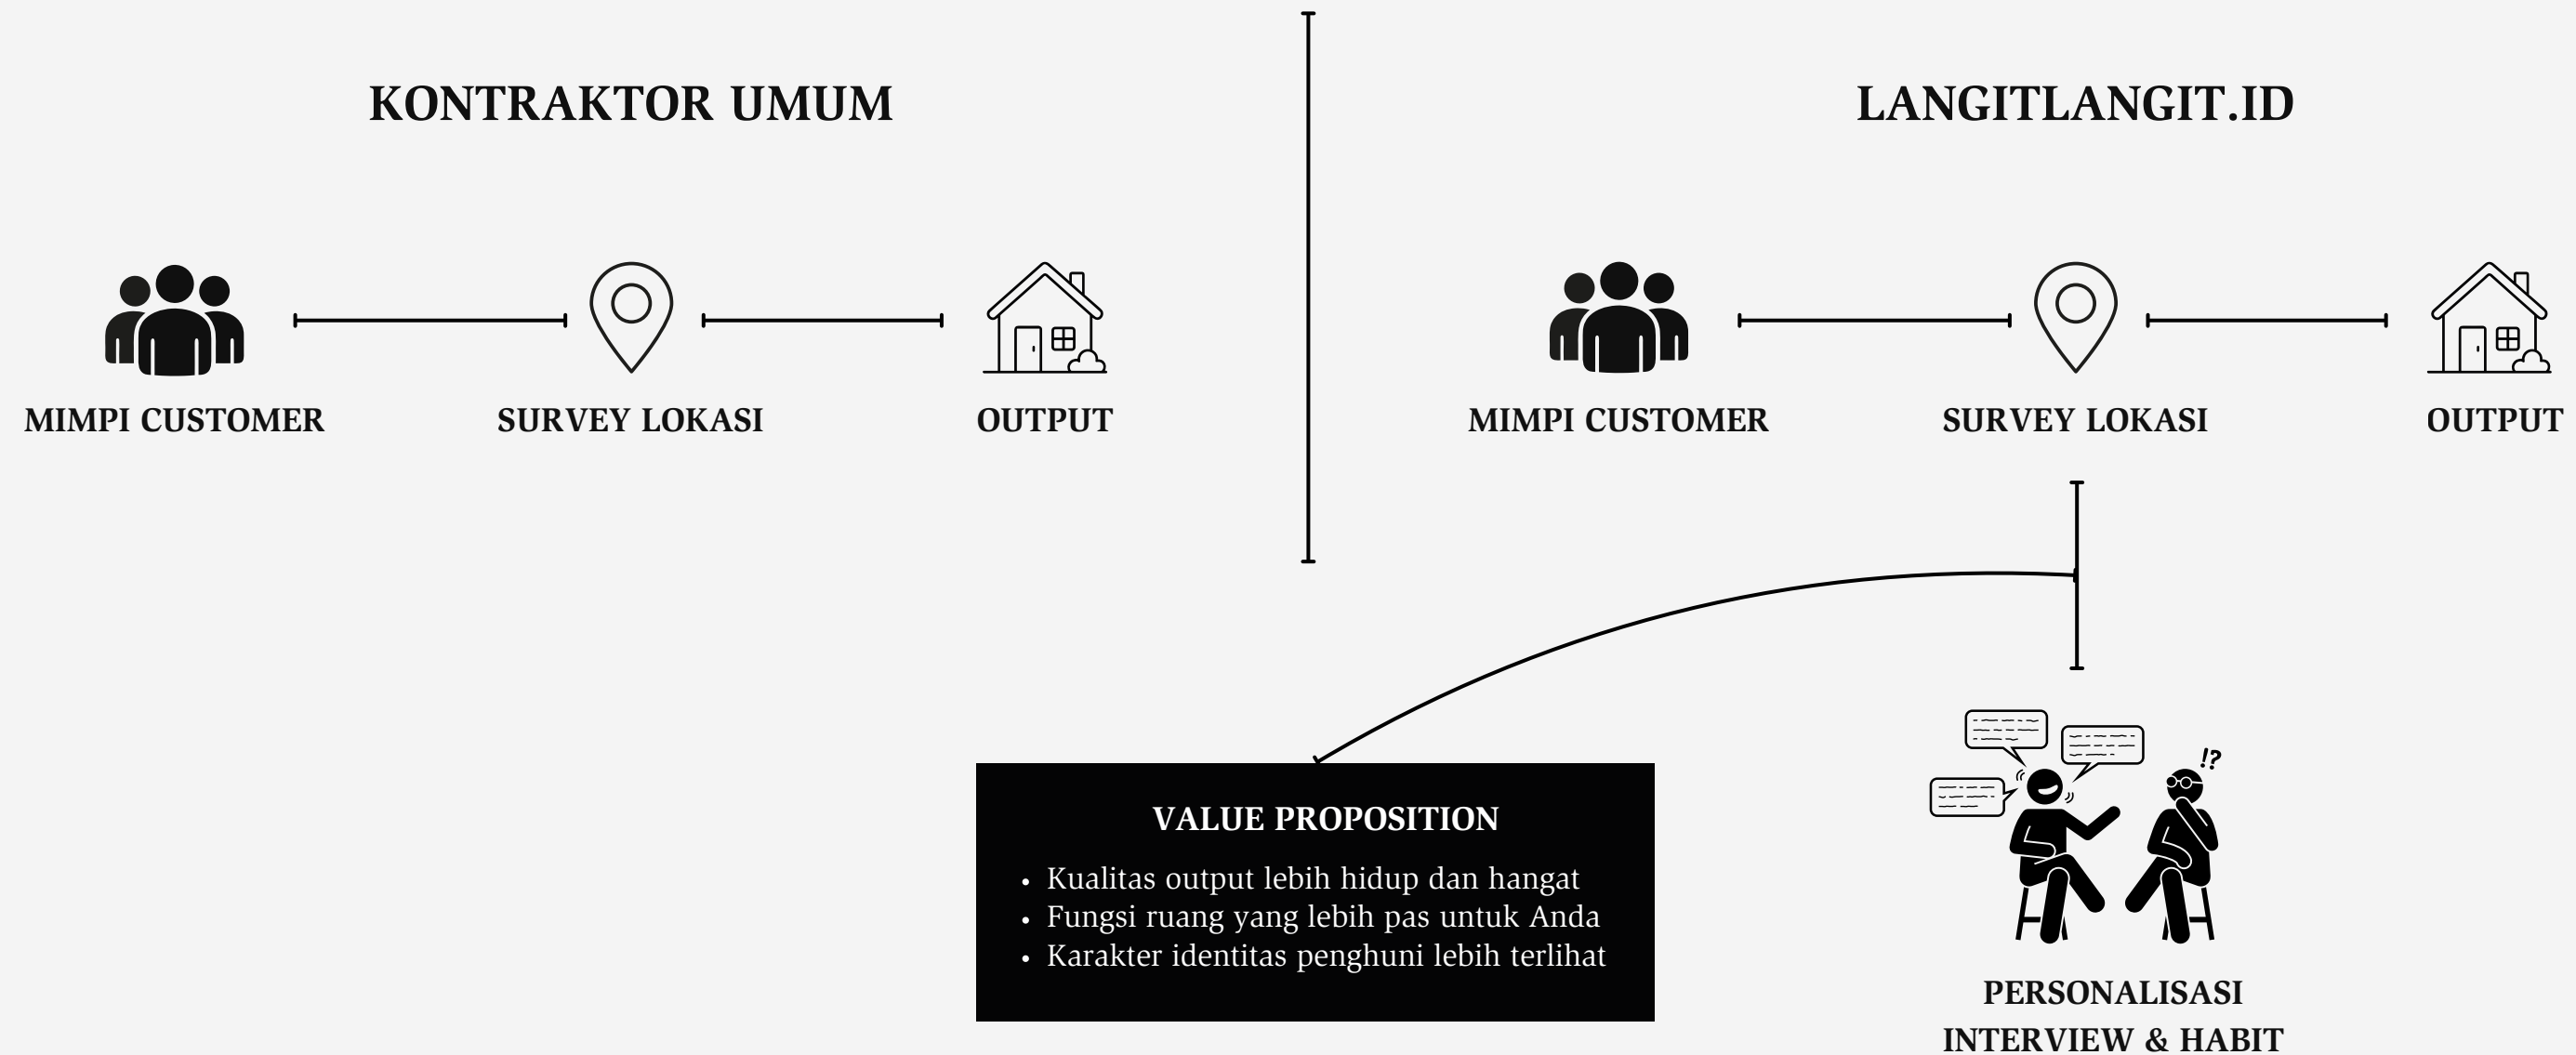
KONTRAKTOR UMUM

MIMPI CUSTOMER

SURVEY LOKASI

OUTPUT

LANGITLANGIT.ID

MIMPI CUSTOMER

SURVEY LOKASI

OUTPUT

VALUE PROPOSITION

- Kualitas output lebih hidup dan hangat
- Fungsi ruang yang lebih pas untuk Anda
- Karakter identitas penghuni lebih terlihat

!?

PERSONALISASI
INTERVIEW & HABIT